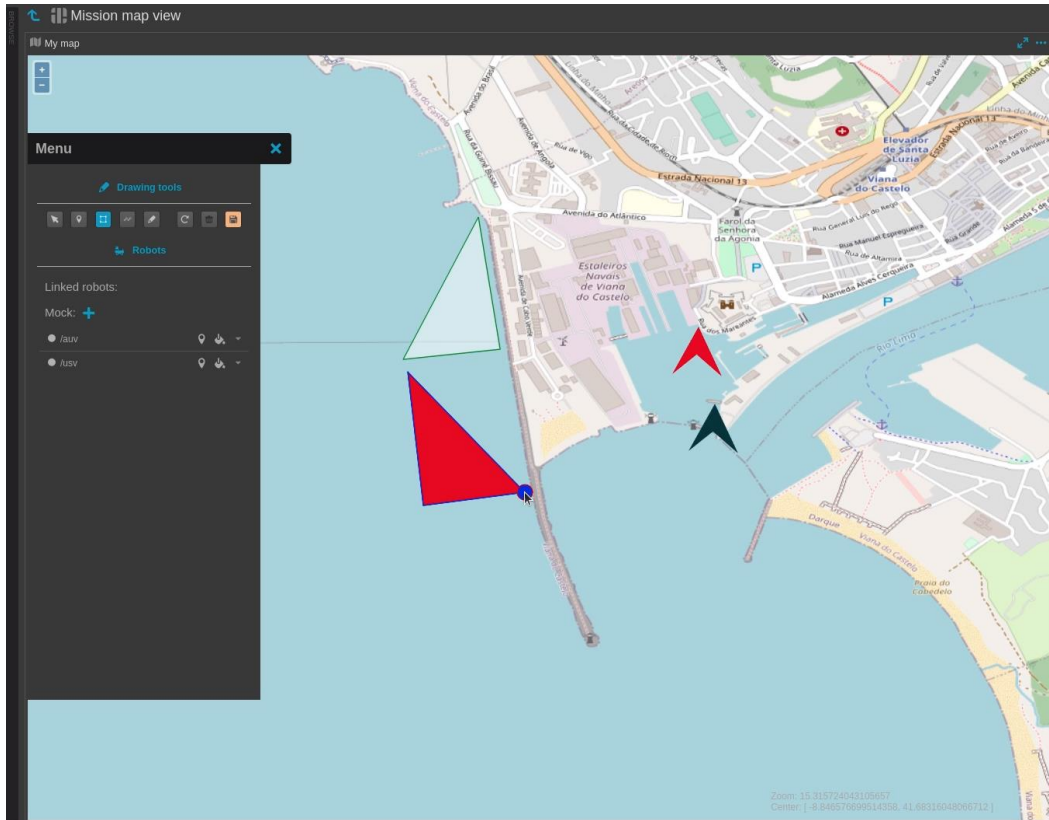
Mission map view

My map

+
-

Menu

Drawing tools

Robots

Linked robots:

Mock:

/auv

/usv

Avenida do Brasil
Avenida de Angola
Rua da Gavie Bisaio
Rua de Vigo
Avenida do Atlântico
Estrada Nacional 13
Elevador de Santa Luzia
Viana do Castelo
Farol da Senhora da Agonia
Rua General Luís do Rego
Rua Manuel Espregueira
Rua da Altamira
Alameda Alves Cerqueira
Estaleiros Navais de Viana do Castelo
Avenida do Cais Velho
Rua dos Mareantes
Rio Lima
Darque
Viana do Castelo
Praia do Cabedelo
P
P

Zoom: 15.315724043105657
Center: [ -8.846570699514358, 41.68316048066712 ]